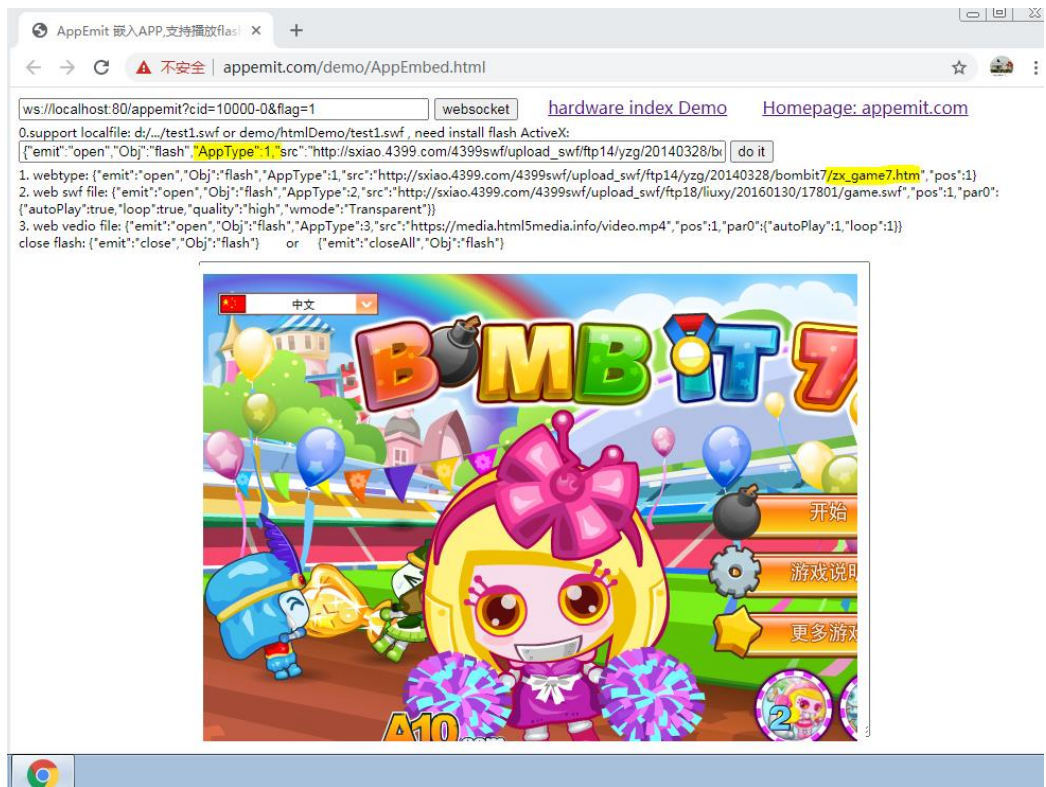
AppEmit 嵌入APP,支持播放flas ×

+

不安全 | appemit.com/demo/AppEmbed.html

ws://localhost:80/appemit?cid=10000-0&flag=1

websocket

hardware index Demo

Homepage: appemit.com

0.support localfile: d:/.../test1.swf or demo/htmlDemo/test1.swf , need install flash ActiveX:

{"emit":"open","Obj":"flash","AppType":1,"src":"http://sxiao.4399.com/4399swf/upload_swf/ftp14/yzg/20140328/b

do it

1. webtype: {"emit":"open","Obj":"flash","AppType":1,"src":"http://sxiao.4399.com/4399swf/upload_swf/ftp14/yzg/20140328/bombit7/zx_game7.htm","pos":1}
2. web swf file: {"emit":"open","Obj":"flash","AppType":2,"src":"http://sxiao.4399.com/4399swf/upload_swf/ftp18/liuxy/20160130/17801/game.swf","pos":1,"par0":{"autoPlay":true,"loop":true,"quality":"high","wmode":"Transparent"}}
3. web vedio file: {"emit":"open","Obj":"flash","AppType":3,"src":"https://media.html5media.info/video.mp4","pos":1,"par0":{"autoPlay":1,"loop":1}}
close flash: {"emit":"close","Obj":"flash"} or {"emit":"closeAll","Obj":"flash"}

中文

BOMB IT 7

开始

游戏说明

更多游戏

2

A10